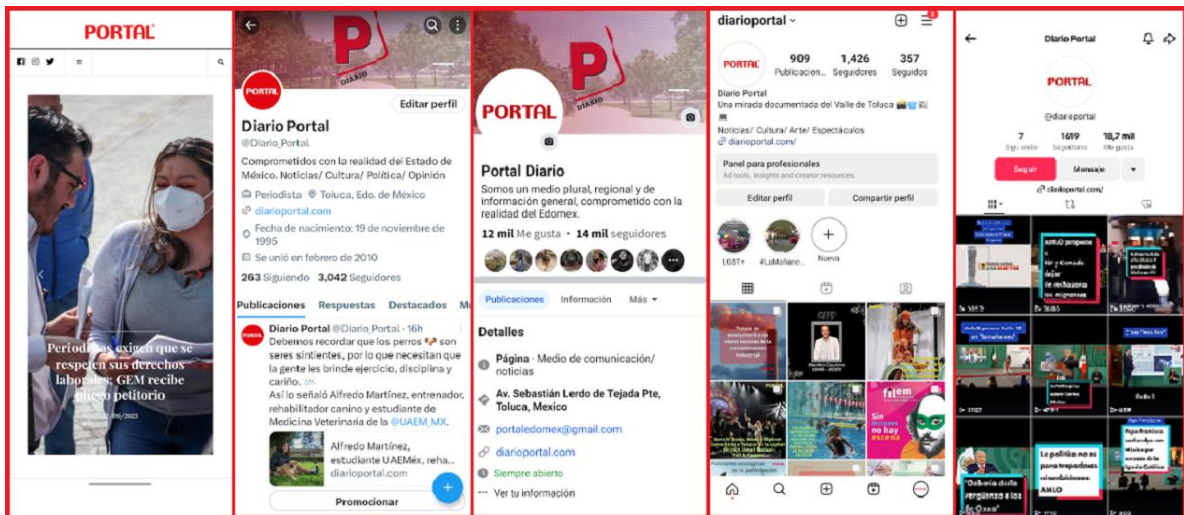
PORTAL

Periodistas exigen que se respeten sus derechos laborales; GEM recibe nuevo petitorio

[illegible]/09/2023

PORTAL

Editar perfil

Diario Portal
@Diario_Portal

Comprometidos con la realidad del Estado de México. Noticias/ Cultura/ Política/ Opinión

Periodista Toluca, Edo. de México
diarioportal.com
Fecha de nacimiento: 19 de noviembre de 1995
Se unió en febrero de 2010

263 Siguiendo 3,042 Seguidores

Publicaciones Respuestas Destacados M

Diario Portal @Diario_Portal · 16h
Debemos recordar que los perros son seres sintientes, por lo que necesitan que la gente les brinde ejercicio, disciplina y cariño.
Así lo señaló Alfredo Martínez, entrenador, rehabilitador canino y estudiante de Medicina Veterinaria de la @UAEM_MX.

Alfredo Martínez, estudiante UAEMéx, reha...
diarioportal.com

Promocionar

P
DIARIO
PORTAL

Portal Diario
Somos un medio plural, regional y de información general, comprometido con la realidad del Edomex.

12 mil Me gusta • 14 mil seguidores

Publicaciones Información Más

Detalles

Página · Medio de comunicación/ noticias

Av. Sebastián Lerdo de Tejada Pte, Toluca, Mexico

portaledomex@gmail.com

diarioportal.com

Siempre abierto

Ver tu información

diarioportal

PORTAL
909 Publicacion...
1,426 Seguidores
357 Seguidos

Diario Portal
Una mirada documentada del Valle de Toluca
Noticias/ Cultura/ Arte/ Espectáculos
diarioportal.com/

Panel para profesionales
Ad tools, insights and creator resources.

Editar perfil Compartir perfil

LGBT+ #LaMañane... Nueva

Diario Portal

PORTAL
@diarioportal

7 Siguiendo
1619 Seguidores
18,7 mil Me gusta

Seguir Mensaje

diarioportal.com/

Sin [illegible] no hay escena

"Debería darle vergüenza a los de Caxa"

La política no es para trepadores oportunistas: AMLO